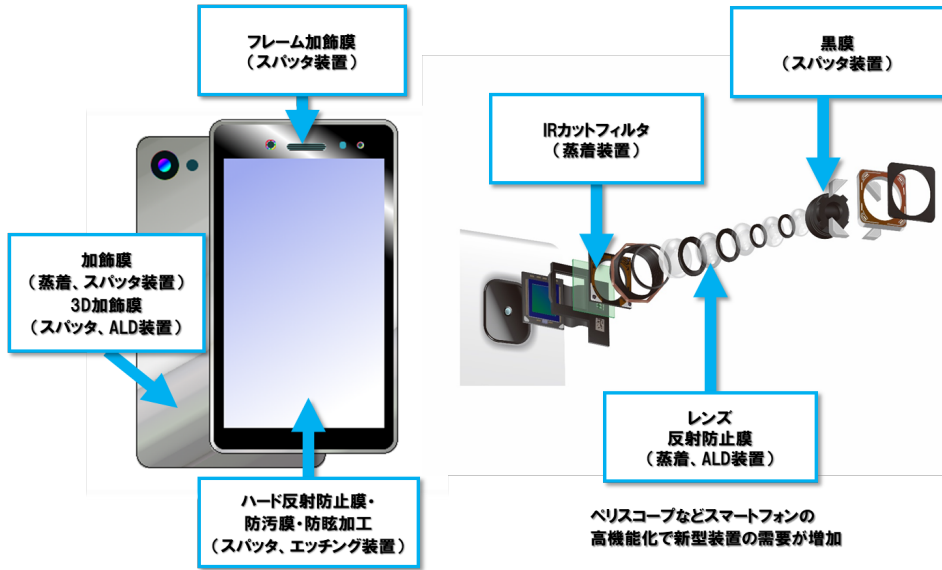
フレーム加飾膜
（スパッタ装置）

黒膜
（スパッタ装置）

IRカットフィルタ
（蒸着装置）

加飾膜
（蒸着、スパッタ装置）
3D加飾膜
（スパッタ、ALD装置）

レンズ
反射防止膜
（蒸着、ALD装置）

ハード反射防止膜・
防汚膜・防眩加工
（スパッタ、エッチング装置）

ペリスコープなどスマートフォンの
高機能化で新型装置の需要が増加